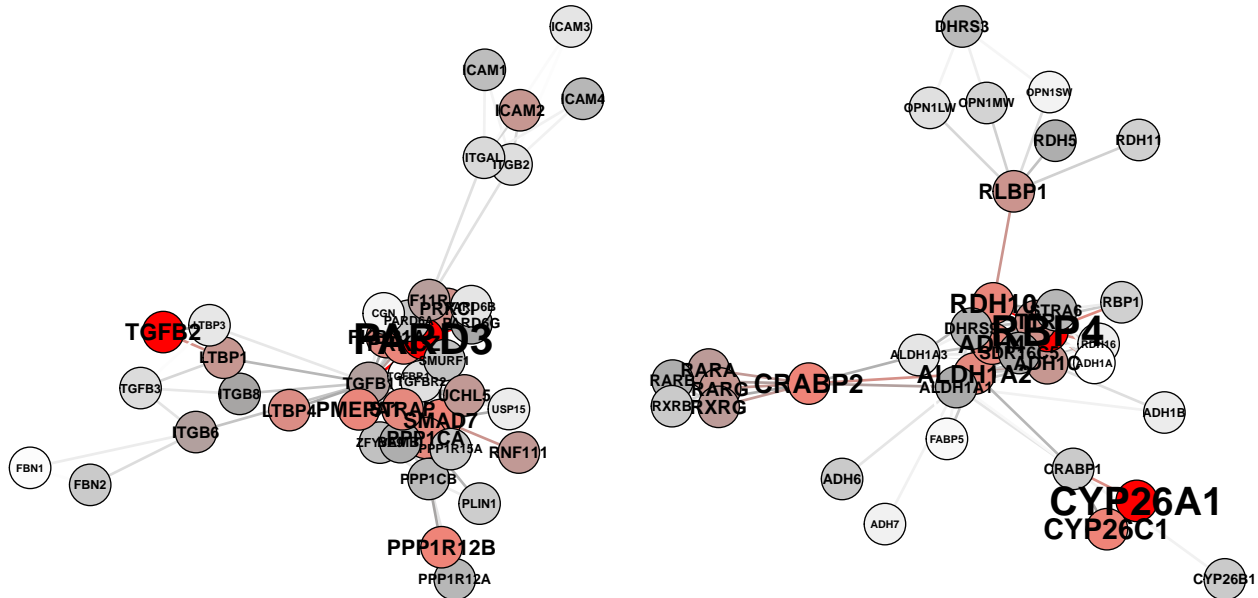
ICAM3
ICAM1
ICAM4
ICAM2
ITGAL
ITGB2
TGFB2
LTBP3
LTBP1
TGFB3
ITGB8
ITGB6
FBN1
FBN2
LTBP4
PMEPA1
CGN
PARD6A
F11R
PRKCI
PARD6B
PARD6G
PARD3
SMURF1
TGFB1
TGFBR2
UCHL5
USP15
STRAP
SMAD7
PPP1CA
ZFYVE9
PPP1R15A
RNF111
PPP1CB
PLIN1
PPP1R12B
PPP1R12A
DHRS3
OPN1LW
OPN1MW
OPN1SW
RDH5
RDH11
RLBP1
RDH10
STRA6
RBP1
DHRS9
RBP4
RDH16
ADH1A
ADH1C
SDR16C5
ALDH1A3
ALDH1A2
ALDH1A1
RARA
RARB
RARG
RXRB
RXRG
CRABP2
ADH1B
FABP5
ADH6
ADH7
CRABP1
CYP26A1
CYP26C1
CYP26B1